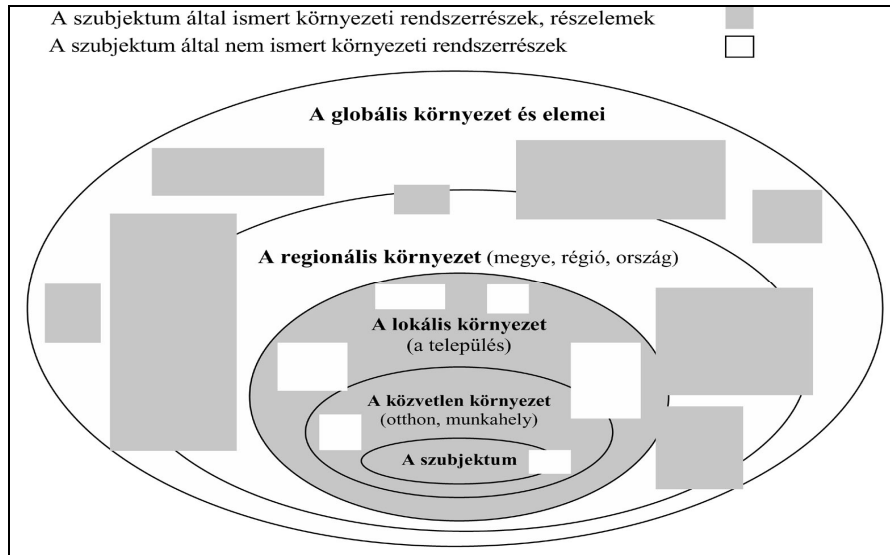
A szubjektum által ismert környezeti rendszerrészek, részelemek
A szubjektum által nem ismert környezeti rendszerrészek

A globális környezet és elemei

A regionális környezet (megye, régió, ország)

A lokális környezet
(a település)

A közvetlen környezet
(otthon, munkahely)

A szubjektum